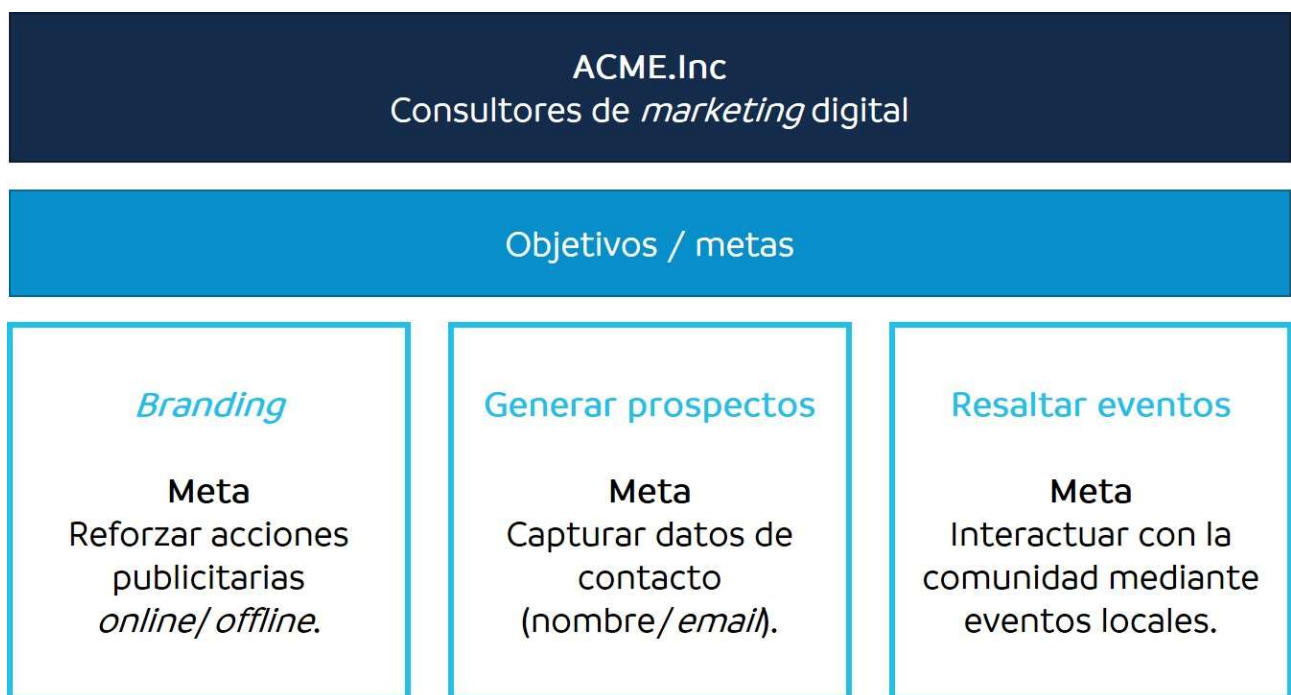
ACME.Inc
Consultores de marketing digital

Objetivos / metas

Branding

Meta
Reforzar acciones publicitarias online/offline.

Generar prospectos

Meta
Capturar datos de contacto (nombre/email).

Resaltar eventos

Meta
Interactuar con la comunidad mediante eventos locales.